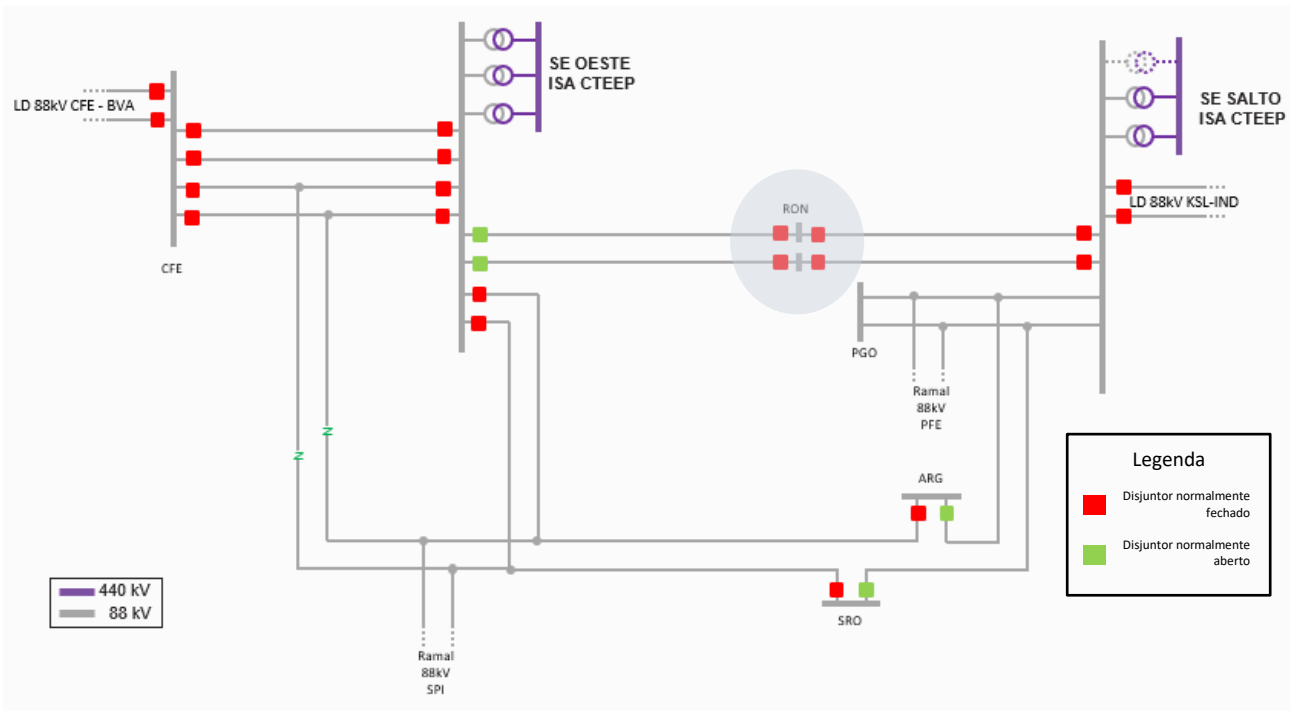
LD 88kV CFE - BVA

CFE

SE OESTE
ISA CTEEP

RON

SE SALTO
ISA CTEEP

LD 88kV KSL-IND

PGO

Ramal
88kV
PFE

Legenda

Disjuntor normalmente fechado

Disjuntor normalmente aberto

ARG

SRO

440 kV
88 kV

Ramal
88kV
SPI